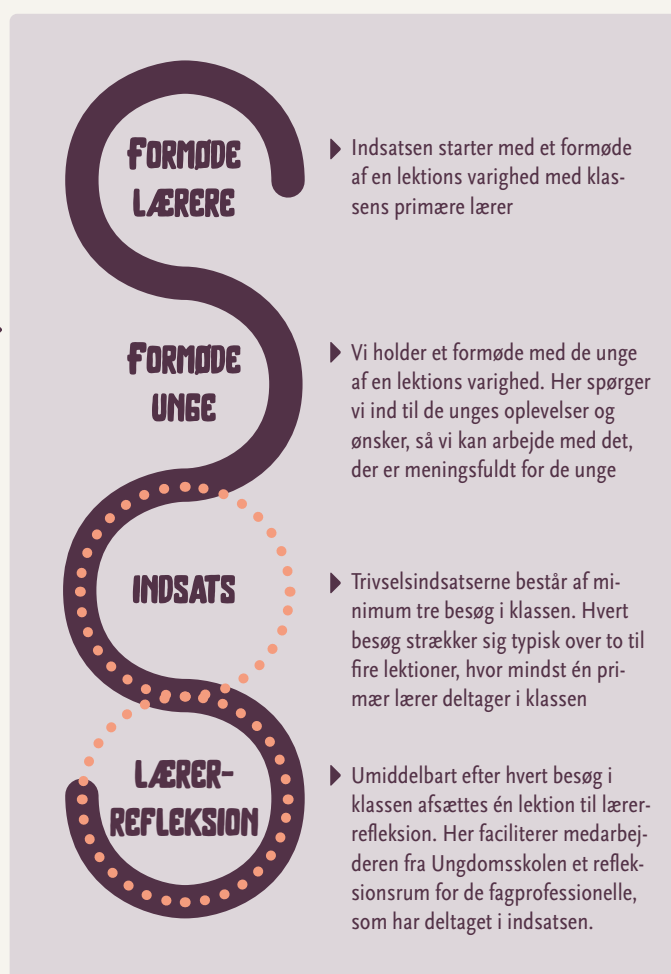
FORMØDE LÆRERE

Indsatsen starter med et formøde af en lektions varighed med klassens primære lærer

FORMØDE UNGE

Vi holder et formøde med de unge af en lektions varighed. Her spørger vi ind til de unges oplevelser og ønsker, så vi kan arbejde med det, der er meningsfuldt for de unge

INDSATS

Trivselsindsatserne består af minimum tre besøg i klassen. Hvert besøg strækker sig typisk over to til fire lektioner, hvor mindst én primær lærer deltager i klassen

LÆRER-REFLEKSION

Umiddelbart efter hvert besøg i klassen afsættes én lektion til lærerrefleksion. Her faciliterer medarbejderen fra Ungdomsskolen et refleksionsrum for de fagprofessionelle, som har deltaget i indsatsen.